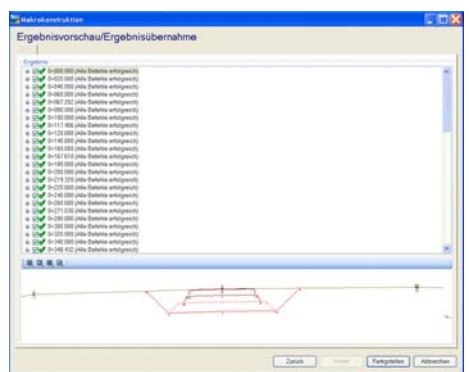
Makrokonstruktion

Ergebnisvorschau/Ergebnisübernahme

Ergebnis

0+000.000 (Alle Befehle erfolgreich)
0+020.000 (Alle Befehle erfolgreich)
0+040.000 (Alle Befehle erfolgreich)
0+060.000 (Alle Befehle erfolgreich)
0+067.292 (Alle Befehle erfolgreich)
0+080.000 (Alle Befehle erfolgreich)
0+100.000 (Alle Befehle erfolgreich)
0+117.466 (Alle Befehle erfolgreich)
0+120.000 (Alle Befehle erfolgreich)
0+140.000 (Alle Befehle erfolgreich)
0+160.000 (Alle Befehle erfolgreich)
0+167.618 (Alle Befehle erfolgreich)
0+180.000 (Alle Befehle erfolgreich)
0+200.000 (Alle Befehle erfolgreich)
0+219.320 (Alle Befehle erfolgreich)
0+220.000 (Alle Befehle erfolgreich)
0+240.000 (Alle Befehle erfolgreich)
0+260.000 (Alle Befehle erfolgreich)
0+271.030 (Alle Befehle erfolgreich)
0+280.000 (Alle Befehle erfolgreich)
0+300.000 (Alle Befehle erfolgreich)
0+320.000 (Alle Befehle erfolgreich)
0+340.000 (Alle Befehle erfolgreich)
0+348.432 (Alle Befehle erfolgreich)

Zurück Weiter Fertigstellen Abbrechen